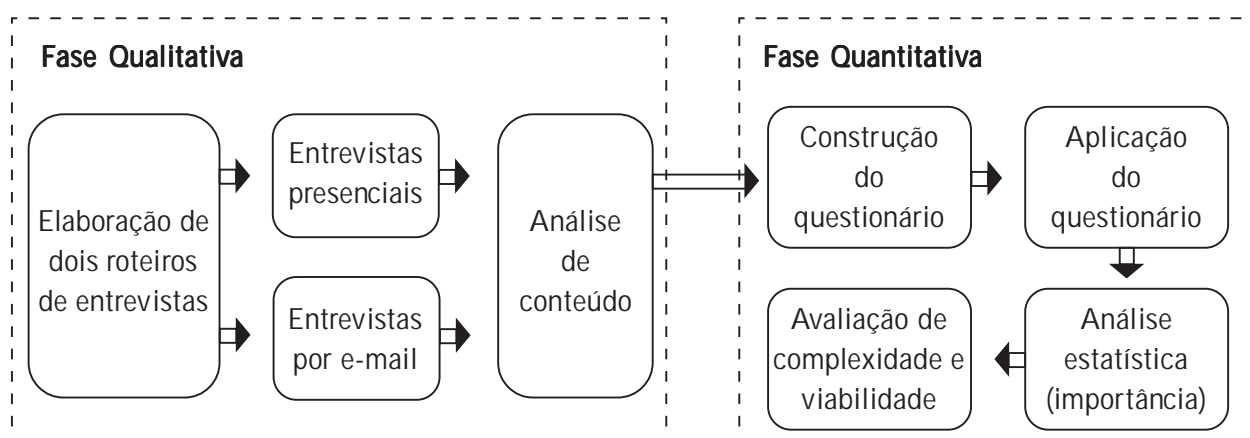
Fase Qualitativa

Elaboração de dois roteiros de entrevistas

Entrevistas presenciais

Entrevistas por e-mail

Análise de conteúdo

Fase Quantitativa

Construção do questionário

Aplicação do questionário

Análise estatística (importância)

Avaliação de complexidade e viabilidade